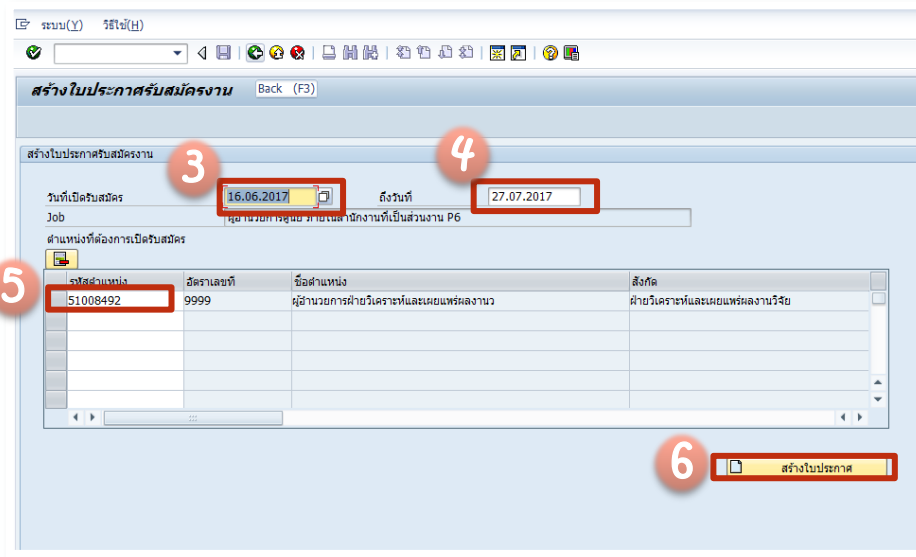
ระบบ(Y) วิธีใช้(H)

สร้างใบประกาศรับสมัครงาน Back (F3)

สร้างใบประกาศรับสมัครงาน

3

4

วันที่เปิดรับสมัคร 16.06.2017 ถึงวันที่ 27.07.2017

Job ผู้อำนวยการศูนย์ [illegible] ที่เป็นส่วนงาน P6

ตำแหน่งที่ต้องการเปิดรับสมัคร

5

| รหัสตำแหน่ง | อัตราเลขที่ | ชื่อตำแหน่ง | สังกัด |
|---|---|---|---|
| 51008492 | 9999 | ผู้อำนวยการฝ่ายวิเคราะห์และเผยแพร่ผลงานว | ฝ่ายวิเคราะห์และเผยแพร่ผลงานวิจัย |

6

สร้างใบประกาศ